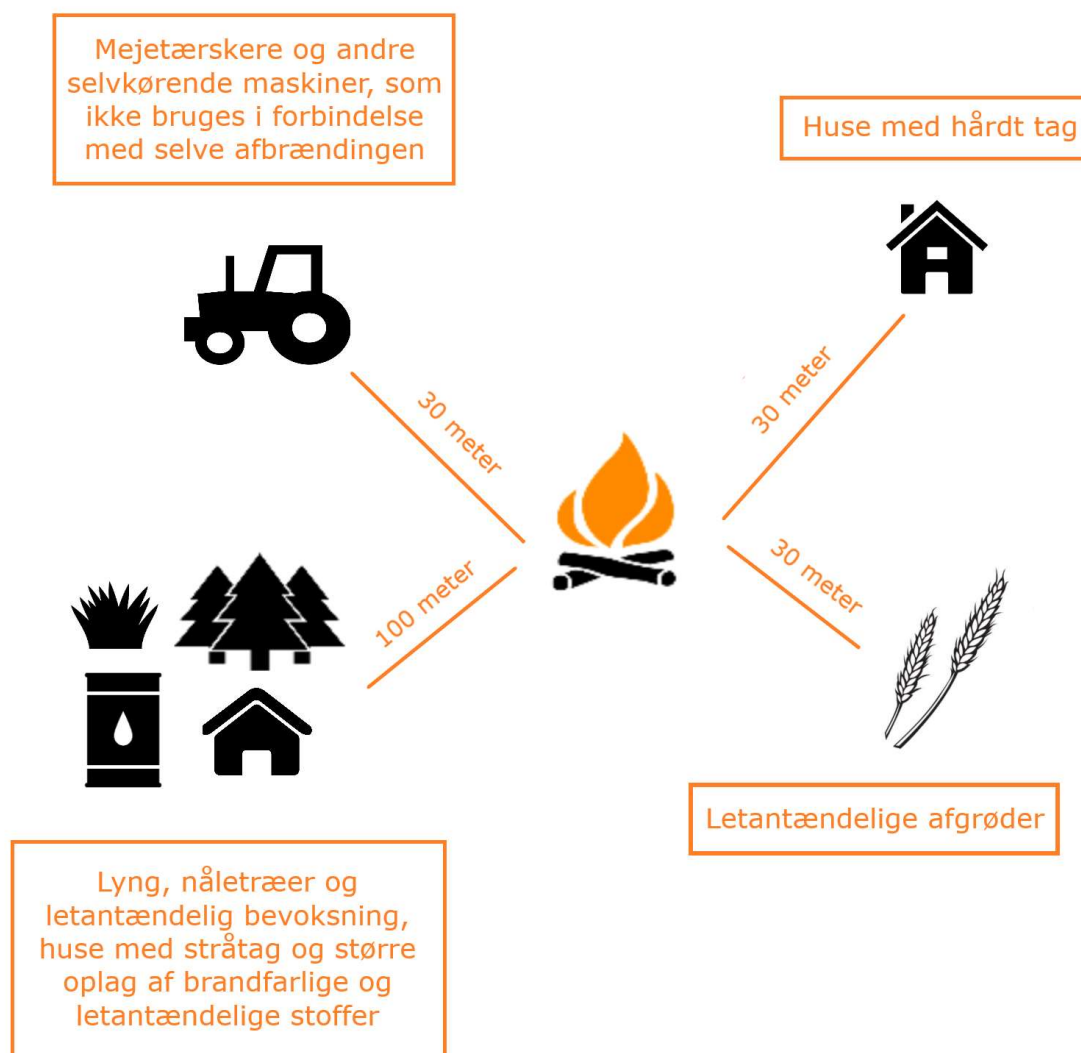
Mejetærskere og andre selvkørende maskiner, som ikke bruges i forbindelse med selve afbrændingen

Huse med hårdt tag

30 meter

30 meter

100 meter

30 meter

Letantændelige afgrøder

Lyng, nåletræer og letantændelig bevoksning, huse med stråtag og større oplag af brandfarlige og letantændelige stoffer